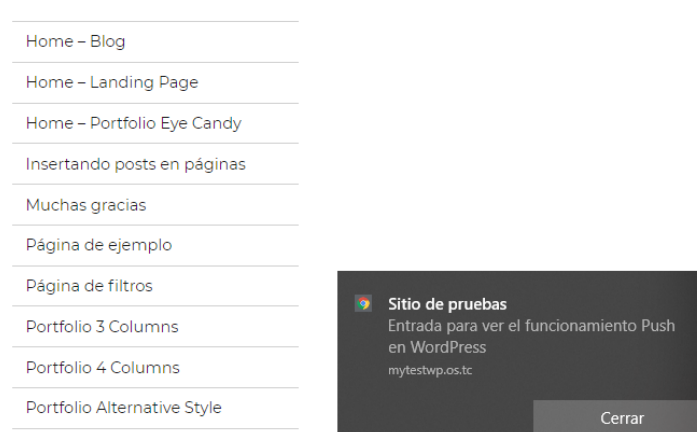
Home – Blog

Home – Landing Page

Home – Portfolio Eye Candy

Insertando posts en páginas

Muchas gracias

Página de ejemplo

Página de filtros

Portfolio 3 Columns

Portfolio 4 Columns

Portfolio Alternative Style

Sitio de pruebas

Entrada para ver el funcionamiento Push en WordPress

mytestwp.os.tc

Cerrar